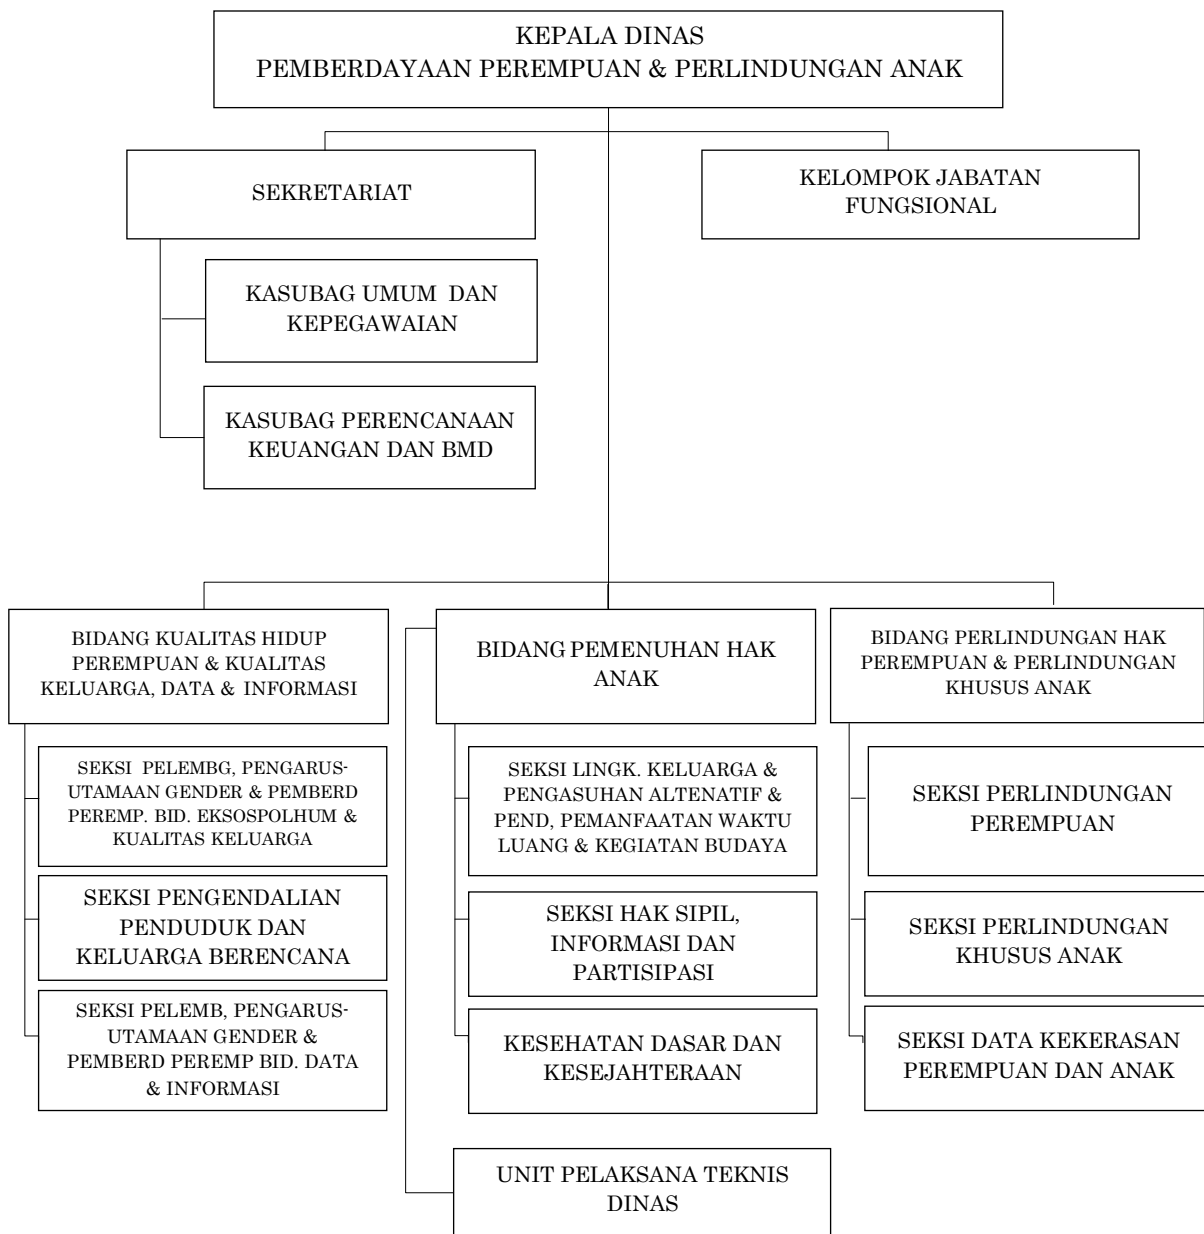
KEPALA DINAS
PEMBERDAYAAN PEREMPUAN & PERLINDUNGAN ANAK

SEKRETARIAT

KELOMPOK JABATAN FUNGSIONAL

KASUBAG UMUM DAN KEPEGAWAIAN

KASUBAG PERENCANAAN KEUANGAN DAN BMD

BIDANG KUALITAS HIDUP PEREMPUAN & KUALITAS KELUARGA, DATA & INFORMASI

BIDANG PEMENUHAN HAK ANAK

BIDANG PERLINDUNGAN HAK PEREMPUAN & PERLINDUNGAN KHUSUS ANAK

SEKSI PELEMBG, PENGARUS-UTAMAAN GENDER & PEMBERD PEREMP. BID. EKSOSPOLHUM & KUALITAS KELUARGA

SEKSI PENGENDALIAN PENDUDUK DAN KELUARGA BERENCANA

SEKSI PELEMB, PENGARUS-UTAMAAN GENDER & PEMBERD PEREMP BID. DATA & INFORMASI

SEKSI LINGK. KELUARGA & PENGASUHAN ALTENATIF & PEND, PEMANFAATAN WAKTU LUANG & KEGIATAN BUDAYA

SEKSI HAK SIPIL, INFORMASI DAN PARTISIPASI

KESEHATAN DASAR DAN KESEJAHTERAAN

SEKSI PERLINDUNGAN PEREMPUAN

SEKSI PERLINDUNGAN KHUSUS ANAK

SEKSI DATA KEKERASAN PEREMPUAN DAN ANAK

UNIT PELAKSANA TEKNIS DINAS